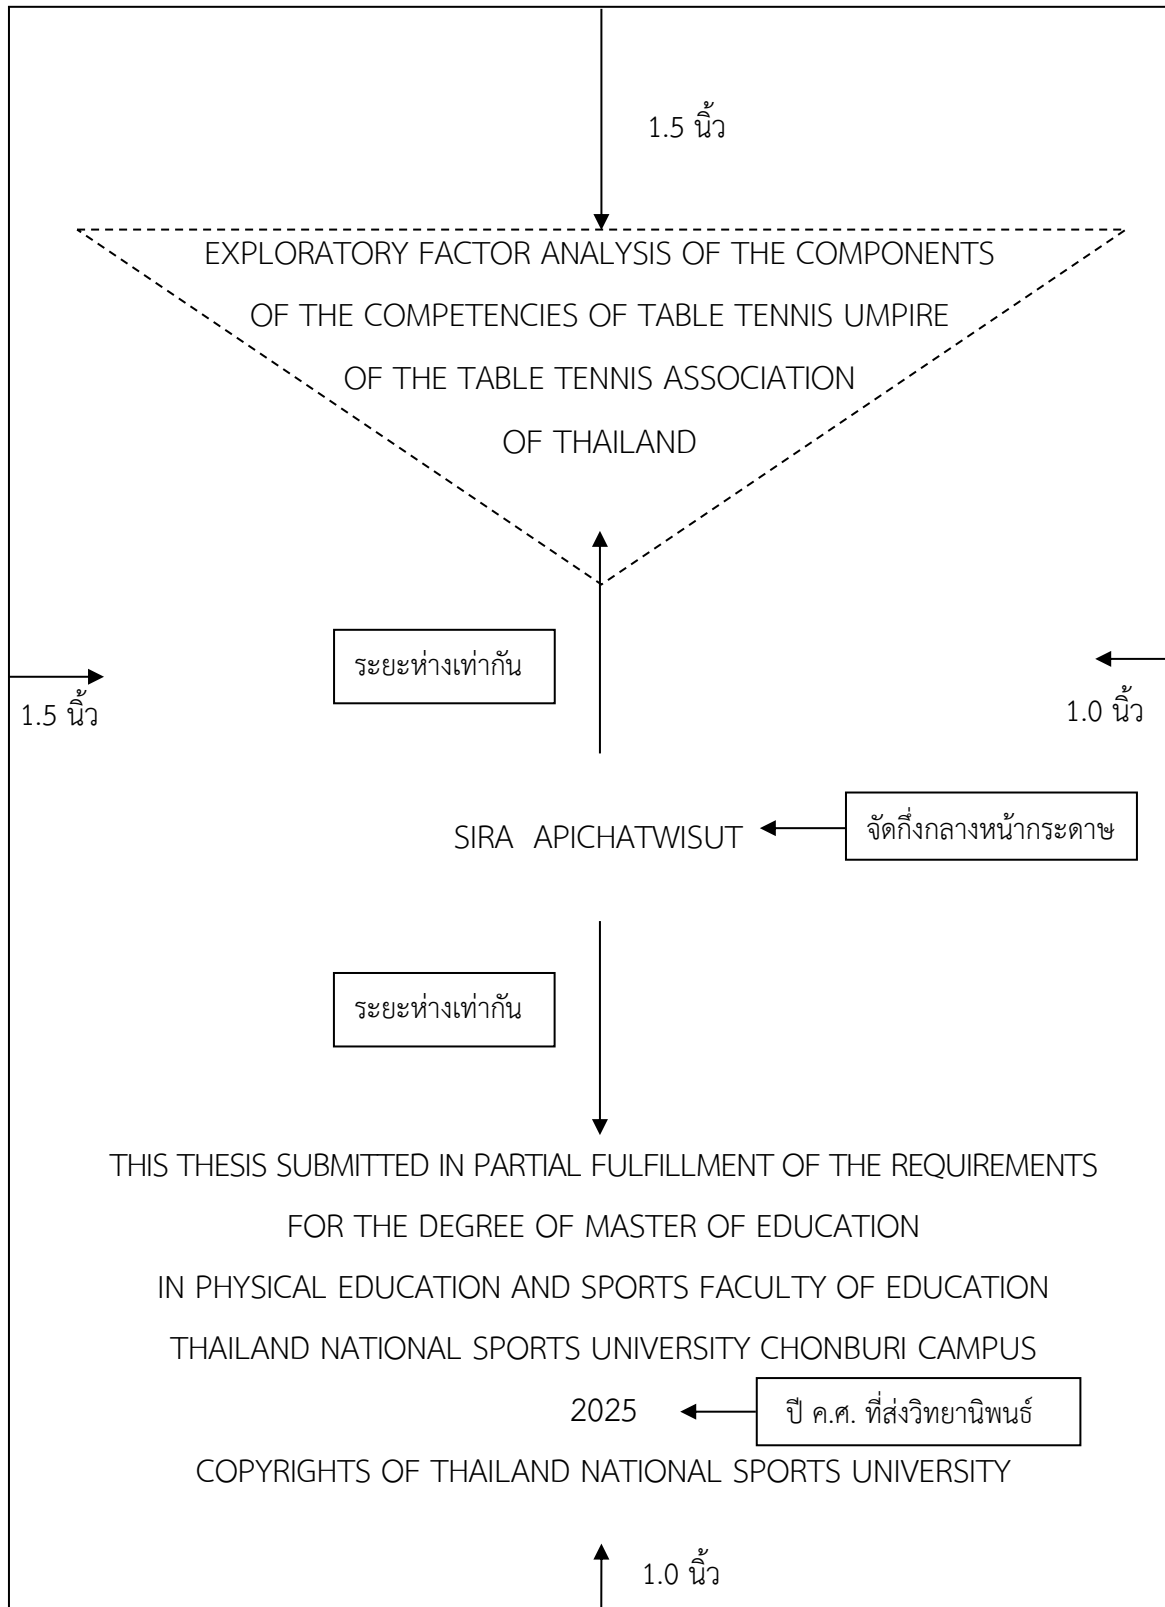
1.5 นิ้ว

EXPLORATORY FACTOR ANALYSIS OF THE COMPONENTS OF THE COMPETENCIES OF TABLE TENNIS UMPIRE OF THE TABLE TENNIS ASSOCIATION OF THAILAND

ระยะห่างเท่ากัน

1.5 นิ้ว

1.0 นิ้ว

SIRA APICHATWISUT

จัดกึ่งกลางหน้ากระดาษ

ระยะห่างเท่ากัน

THIS THESIS SUBMITTED IN PARTIAL FULFILLMENT OF THE REQUIREMENTS FOR THE DEGREE OF MASTER OF EDUCATION IN PHYSICAL EDUCATION AND SPORTS FACULTY OF EDUCATION THAILAND NATIONAL SPORTS UNIVERSITY CHONBURI CAMPUS

2025

ปี ค.ศ. ที่ส่งวิทยานิพนธ์

COPYRIGHTS OF THAILAND NATIONAL SPORTS UNIVERSITY

1.0 นิ้ว